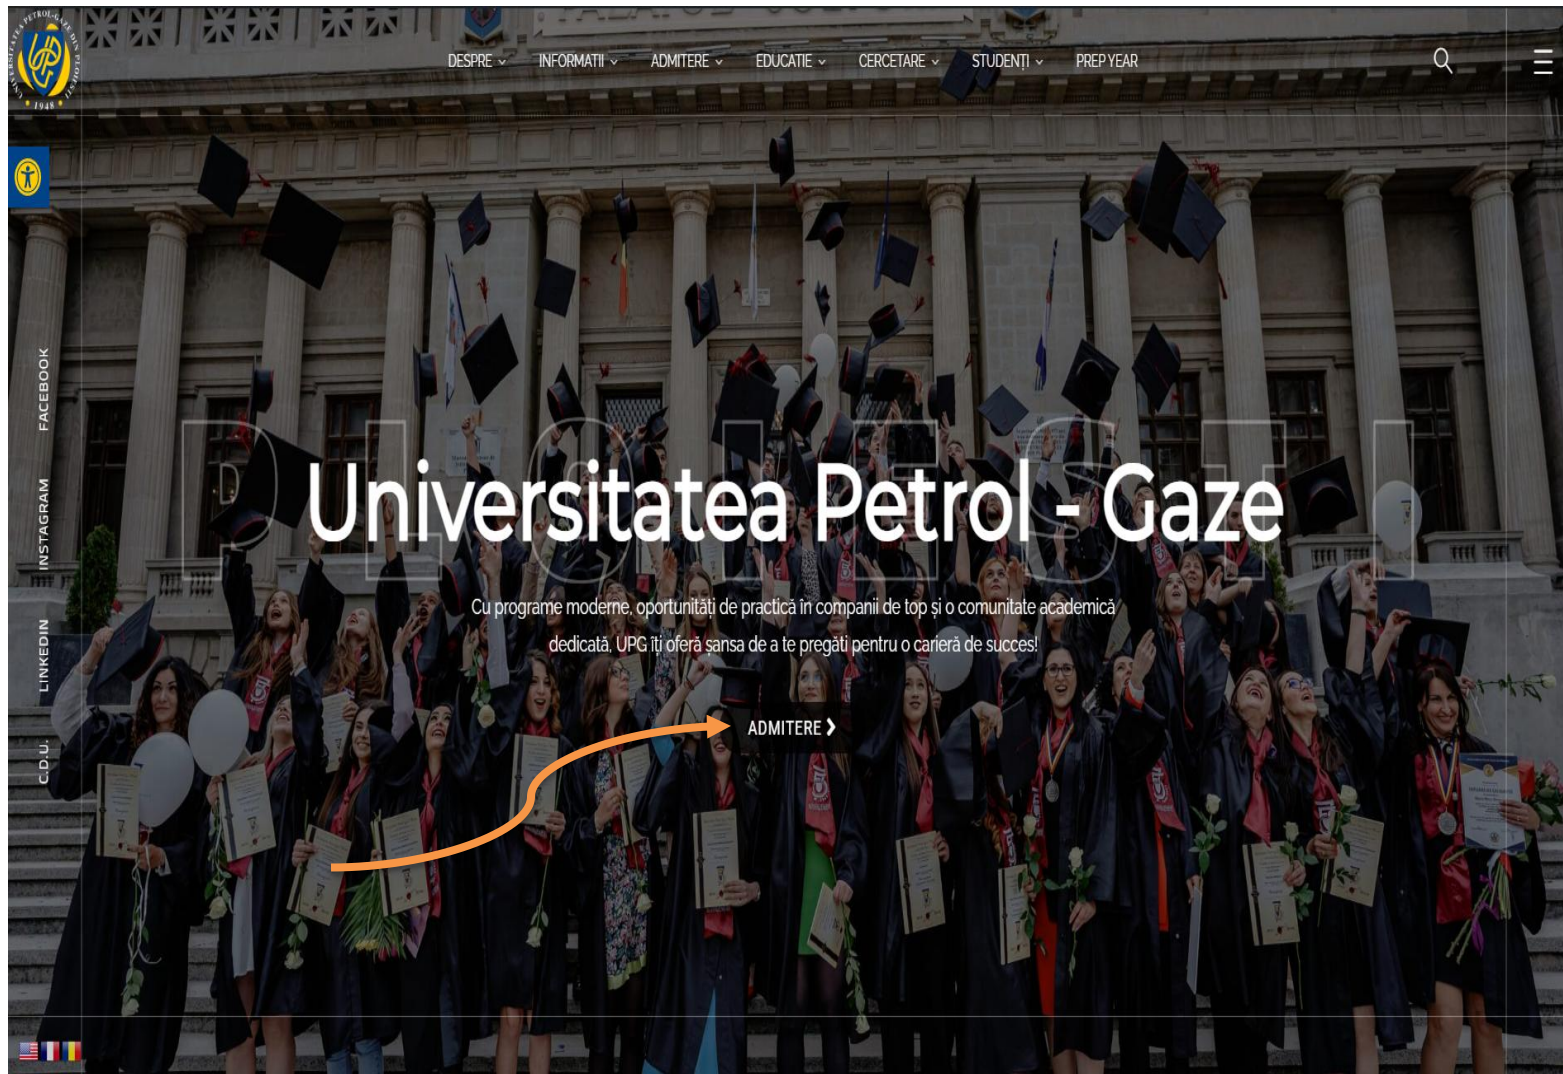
UNIVERSITATEA PETROL-GAZE DIN PLOIEȘTI
1948

DESPRE ⌄ INFORMAȚII ⌄ ADMITERE ⌄ EDUCAȚIE ⌄ CERCETARE ⌄ STUDENȚI ⌄ PREP YEAR

FACEBOOK
INSTAGRAM
LINKEDIN
C.D.U.

PLOIEȘTI

Universitatea Petrol - Gaze

Cu programe moderne, oportunități de practică în companii de top și o comunitate academică dedicată, UPG îți oferă șansa de a te pregăti pentru o carieră de succes!

ADMITERE ❯